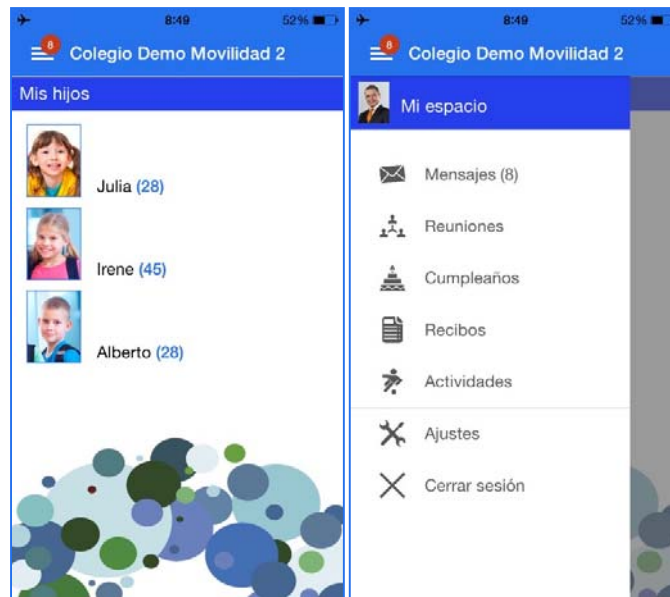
8:49 52%

8 Colegio Demo Movilidad 2

Mis hijos

Julia (28)

Irene (45)

Alberto (28)

8:49 52%

8 Colegio Demo Movilidad 2

Mi espacio

Mensajes (8)

Reuniones

Cumpleaños

Recibos

Actividades

Ajustes

Cerrar sesión